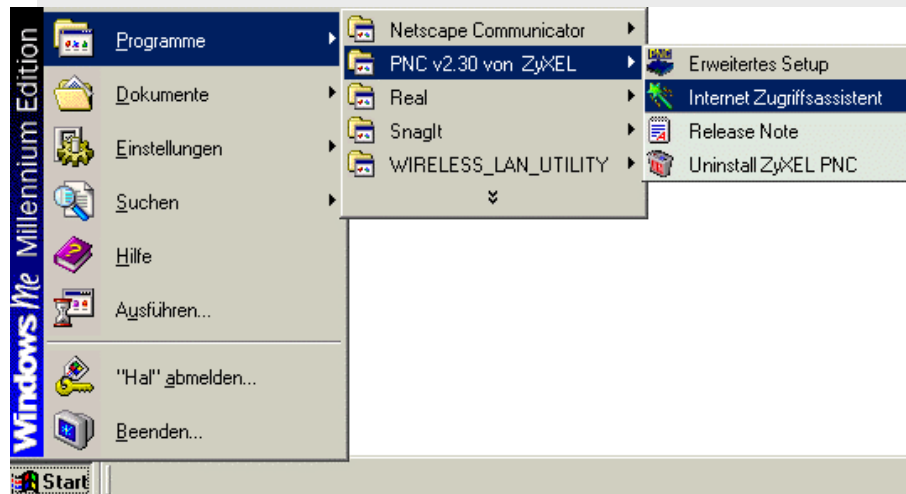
Windows Me Millennium Edition

Programme
Dokumente
Einstellungen
Suchen
Hilfe
Ausführen...
"Hal" abmelden...
Beenden...

Netscape Communicator
PNC v2.30 von ZyXEL
Real
SnagIt
WIRELESS_LAN_UTILITY

Erweitertes Setup
Internet Zugriffsassistent
Release Note
Uninstall ZyXEL PNC

Start